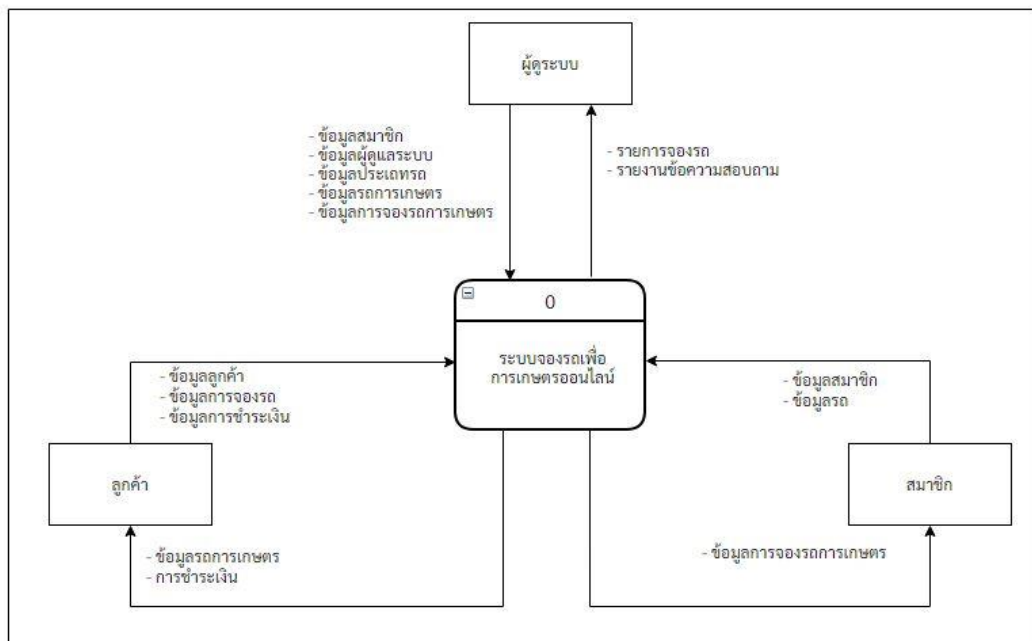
ผู้ดูระบบ

- ข้อมูลสมาชิก
- ข้อมูลผู้ดูแลระบบ
- ข้อมูลประเภทรถ
- ข้อมูลรถการเกษตร
- ข้อมูลการจองรถการเกษตร

- รายการจองรถ
- รายงานข้อความสอบถาม

0

ระบบจองรถเพื่อการเกษตรออนไลน์

- ข้อมูลลูกค้า
- ข้อมูลการจองรถ
- ข้อมูลการชำระเงิน

- ข้อมูลสมาชิก
- ข้อมูลรถ

ลูกค้า

สมาชิก

- ข้อมูลรถการเกษตร
- การชำระเงิน

- ข้อมูลการจองรถการเกษตร